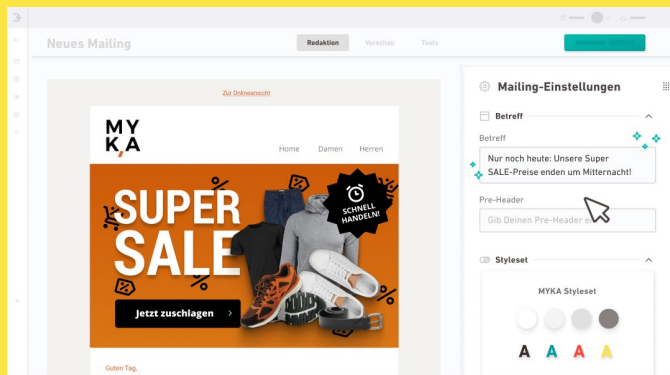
Neues Mailing

Redaktion

Vorschau

Tests

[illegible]

Zur Onlineansicht

MYKA

Home

Damen

Herren

SUPER SALE

SCHNELL HANDELN!

Jetzt zuschlagen

Guten Tag,

Mailing-Einstellungen

Betreff

Betreff

Nur noch heute: Unsere Super SALE-Preise enden um Mitternacht!

Pre-Header

Gib Deinen Pre-Header e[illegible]

Styleset

MYKA Styleset

A A A A